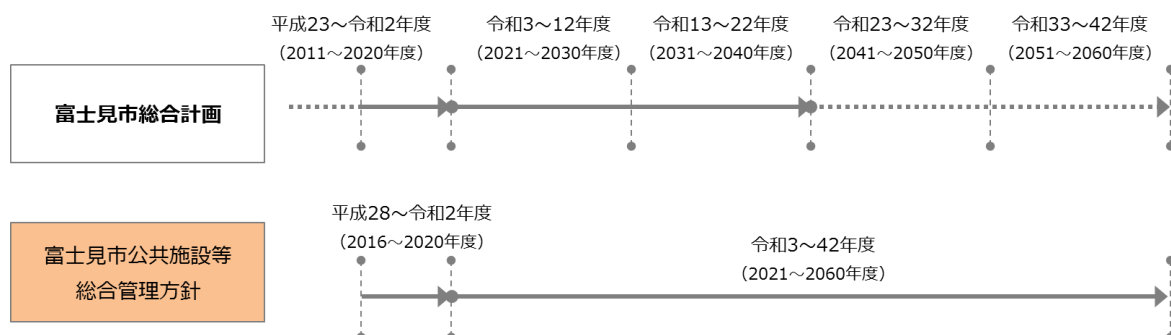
平成23～令和2年度
（2011～2020年度）

令和3～12年度
（2021～2030年度）

令和13～22年度
（2031～2040年度）

令和23～32年度
（2041～2050年度）

令和33～42年度
（2051～2060年度）

富士見市総合計画

平成28～令和2年度
（2016～2020年度）

令和3～42年度
（2021～2060年度）

富士見市公共施設等
総合管理方針